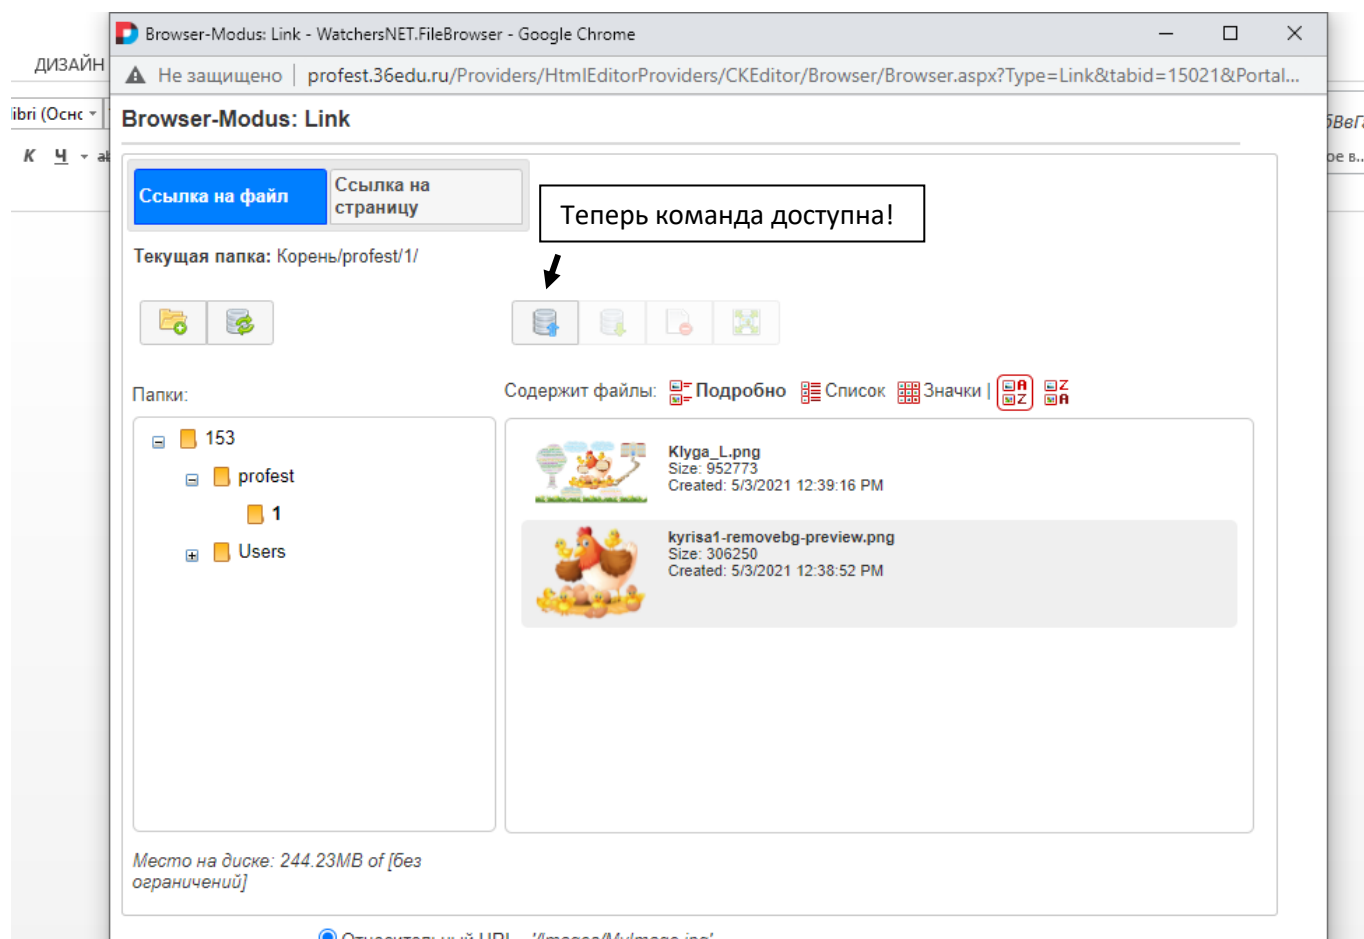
Browser-Modus: Link - WatchersNET.FileBrowser - Google Chrome

ДИЗАЙН

Не защищено | profest.36edu.ru/Providers/HtmlEditorProviders/CKEditor/Browser/Browser.aspx?Type=Link&tabid=15021&Portal...

ibri (Осно

К Ч

Browser-Modus: Link

Ссылка на файл | Ссылка на страницу

Теперь команда доступна!

Текущая папка: Корень/profest/1/

Папки:

Содержит файлы: Подробно Список Значки |

153
profest
1
Users

Klyga_L.png
Size: 952773
Created: 5/3/2021 12:39:16 PM

kyrisa1-removebg-preview.png
Size: 306250
Created: 5/3/2021 12:38:52 PM

Место на диске: 244.23MB of [без ограничений]

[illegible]